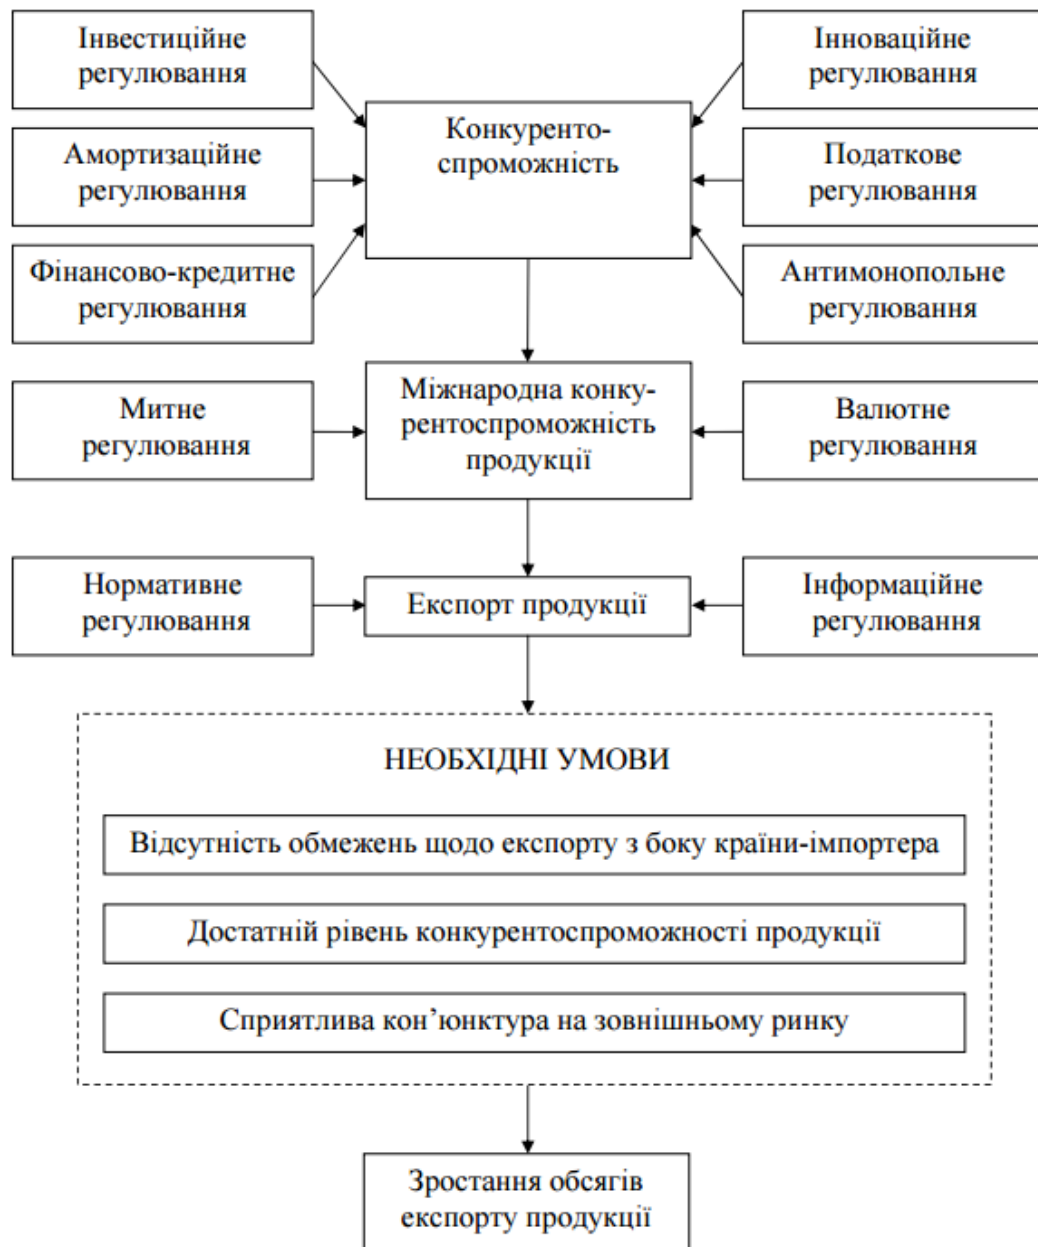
Інвестиційне регулювання

Амортизаційне регулювання

Фінансово-кредитне регулювання

Конкурентоспроможність

Інноваційне регулювання

Податкове регулювання

Антимонопольне регулювання

Митне регулювання

Міжнародна конкурентоспроможність продукції

Валютне регулювання

Нормативне регулювання

Експорт продукції

Інформаційне регулювання

НЕОБХІДНІ УМОВИ

Відсутність обмежень щодо експорту з боку країни-імпортера

Достатній рівень конкурентоспроможності продукції

Сприятлива кон'юнктура на зовнішньому ринку

Зростання обсягів експорту продукції